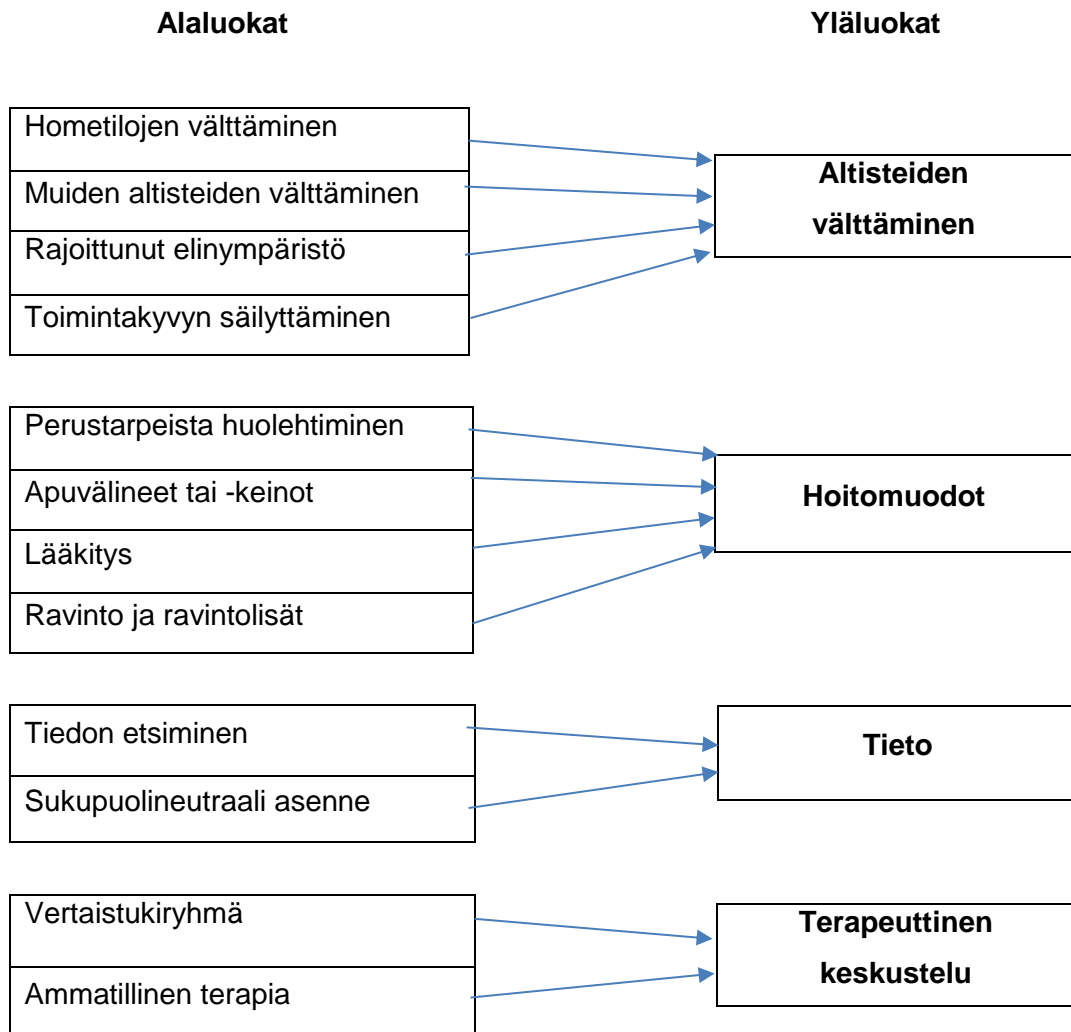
Alaluokat

Yläluokat

Hometilojen välttäminen

Muiden altisteiden välttäminen

Rajoittunut elinympäristö

Toimintakyvyn säilyttäminen

Altisteiden välttäminen

Perustarpeista huolehtiminen

Apuvälineet tai -keinot

Lääkitys

Ravinto ja ravintolisät

Hoitomuodot

Tiedon etsiminen

Sukupuolineutraali asenne

Tieto

Vertaistukiryhmä

Ammatillinen terapia

Terapeuttinen keskustelu